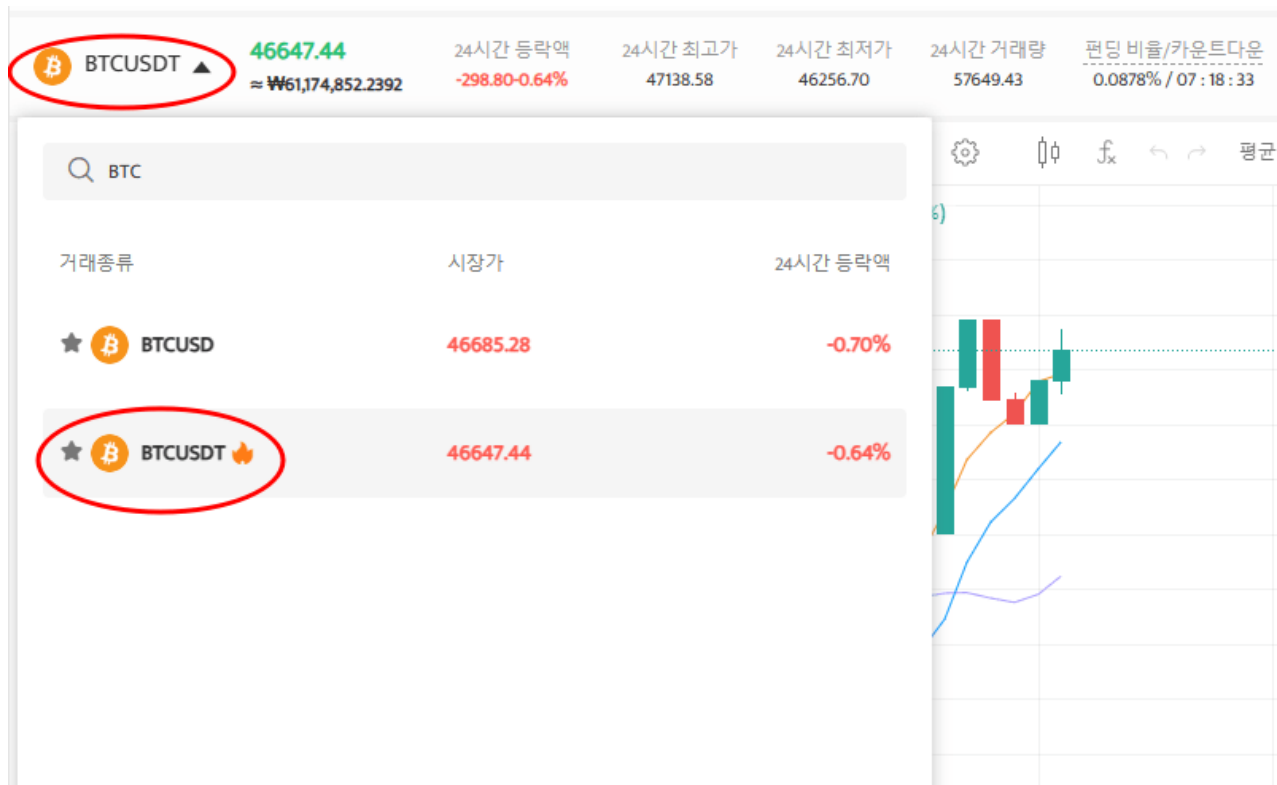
BTCUSDT
46647.44
≈ ₩61,174,852.2392

24시간 등락액
-298.80-0.64%

24시간 최고가
47138.58

24시간 최저가
46256.70

24시간 거래량
57649.43

펀딩 비율/카운트다운
0.0878% / 07 : 18 : 33

BTC

| 거래종류 | 시장가 | 24시간 등락액 |
|---|---|---|
| BTCUSD | 46685.28 | -0.70% |
| BTCUSDT | 46647.44 | -0.64% |

평균

%)